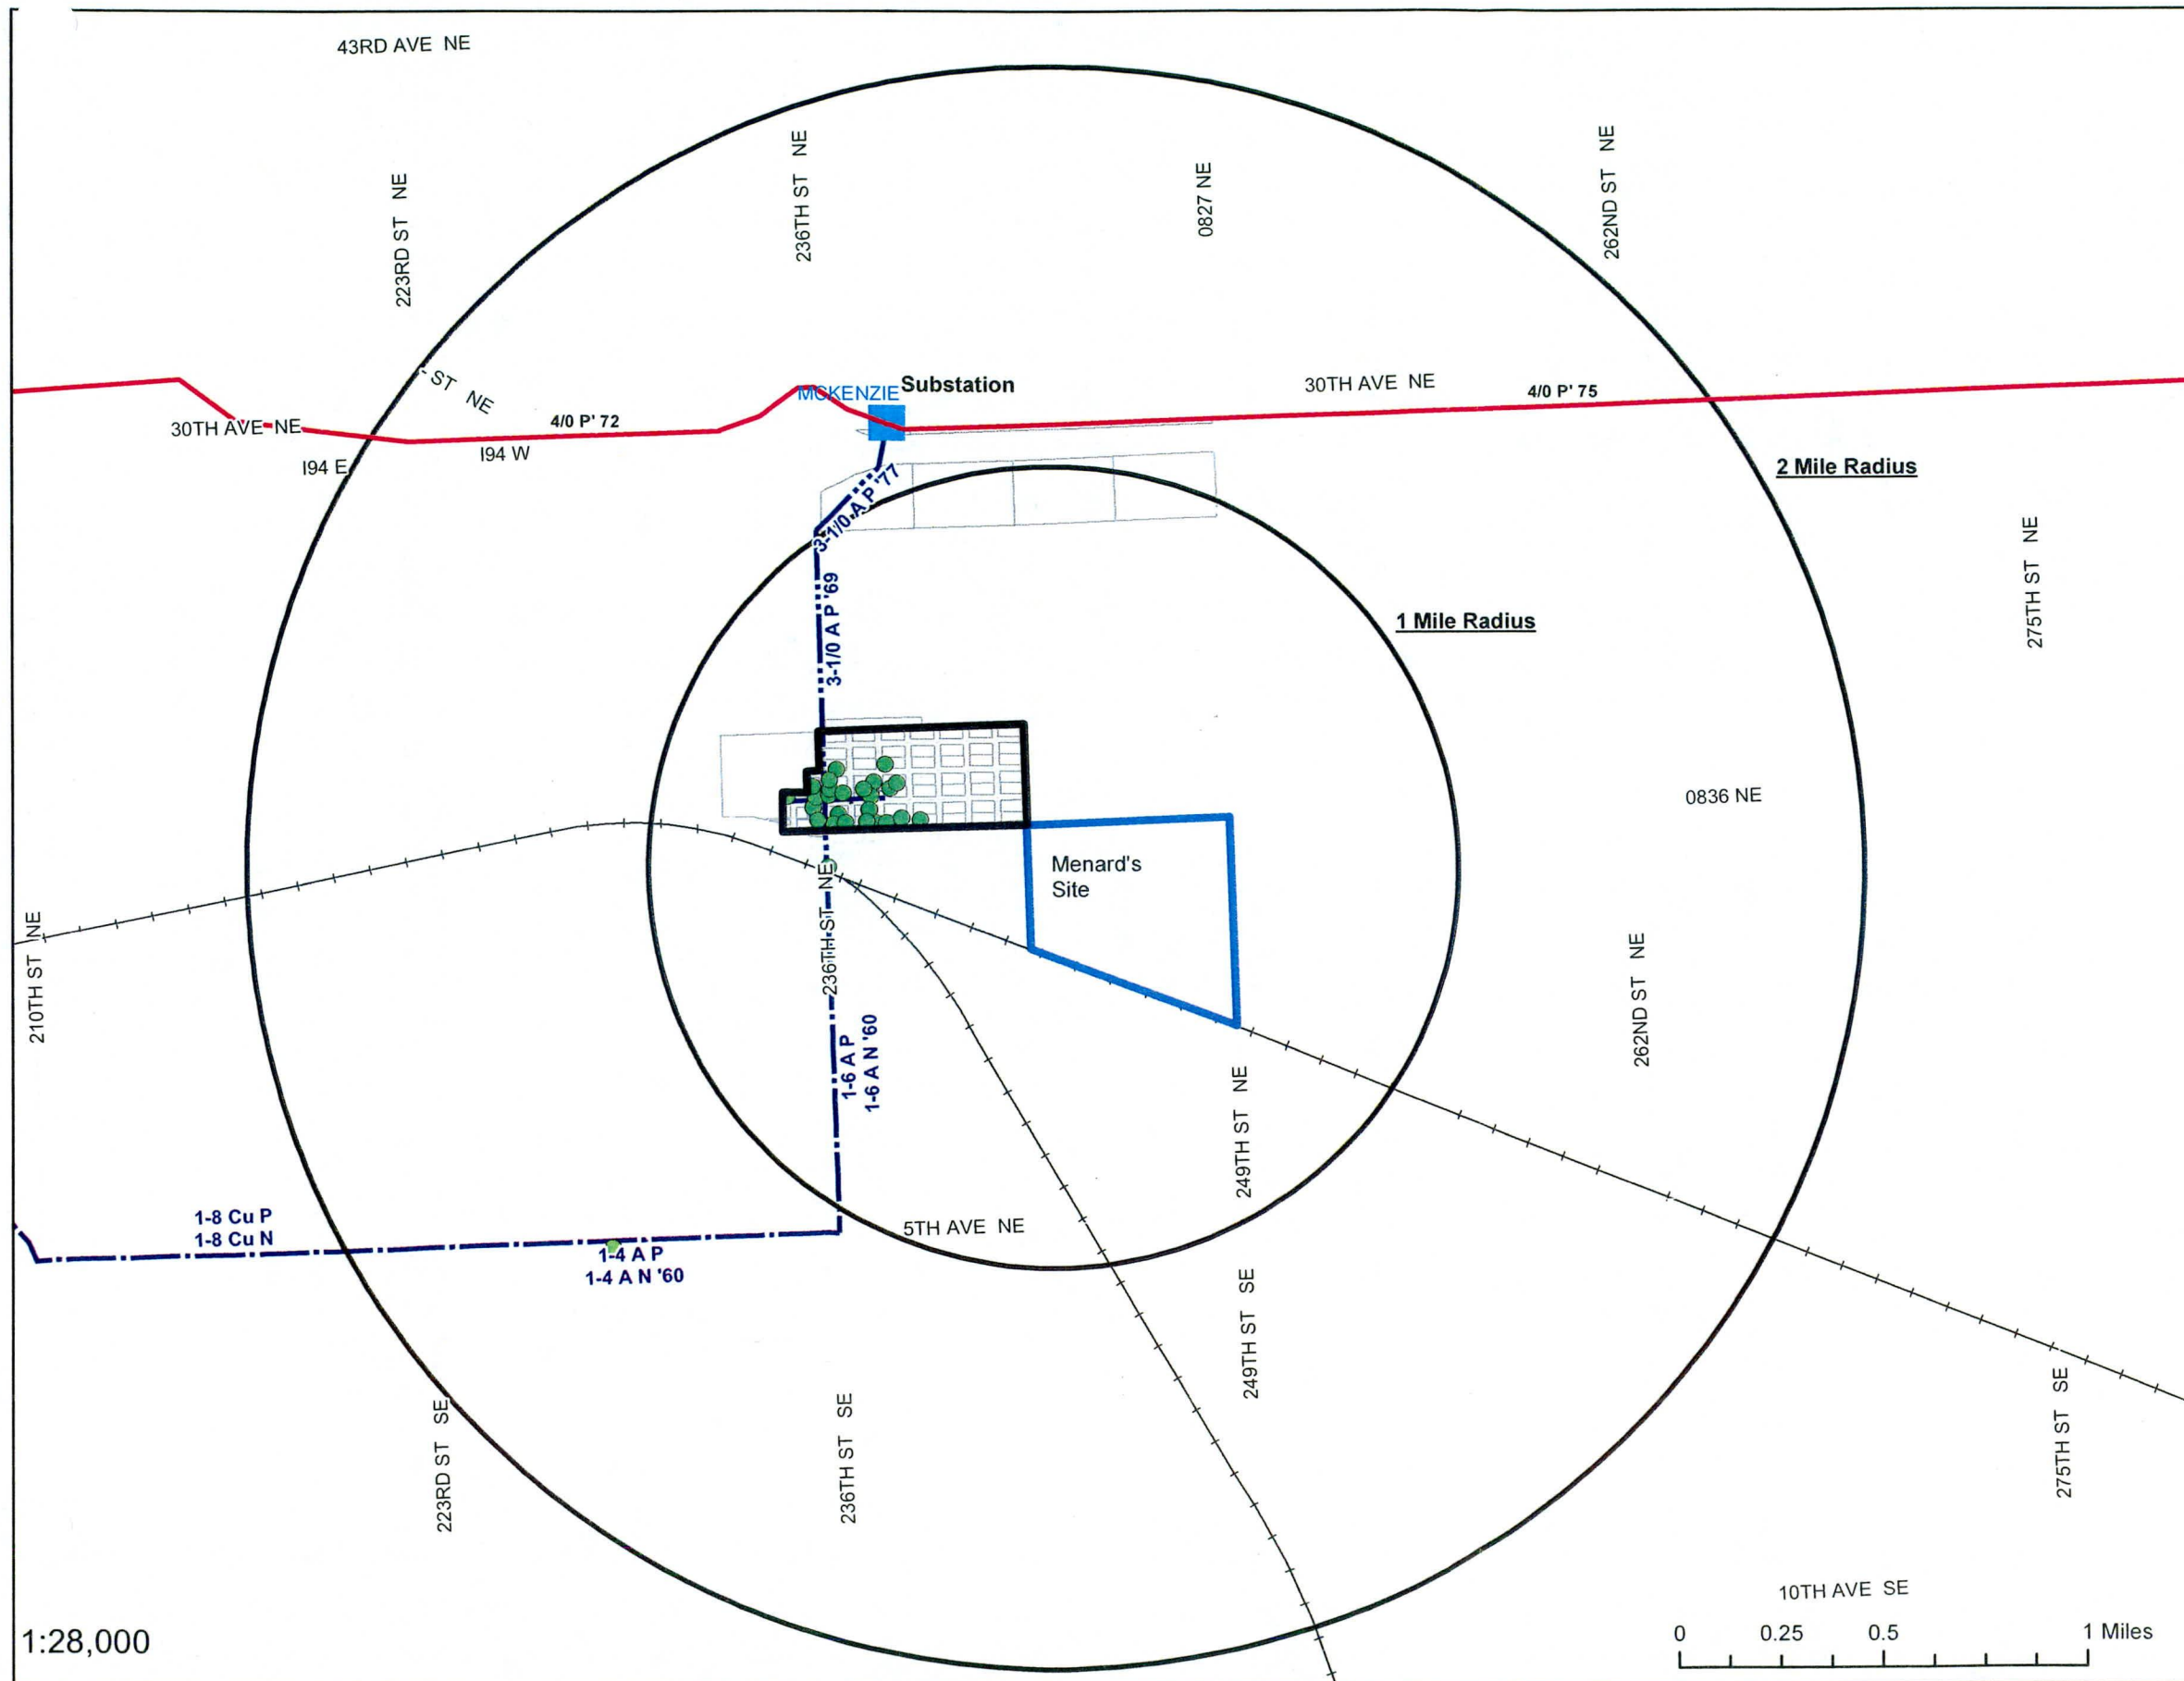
43RD AVE NE

223RD ST NE

236TH ST NE

0827 NE

262ND ST NE

ST NE

MCKENZIE Substation

30TH AVE NE

4/0 P' 75

30TH AVE NE

4/0 P' 72

I94 E

I94 W

2 Mile Radius

3-1/0 A P '77

3-1/0 A P '69

1 Mile Radius

275TH ST NE

0836 NE

Menard's Site

236TH ST NE

210TH ST NE

1-6 A P
1-6 A N '60

262ND ST NE

249TH ST NE

1-8 Cu P
1-8 Cu N

1-4 A P
1-4 A N '60

5TH AVE NE

249TH ST SE

223RD ST SE

236TH ST SE

275TH ST SE

10TH AVE SE

1:28,000

0 0.25 0.5 1 Miles